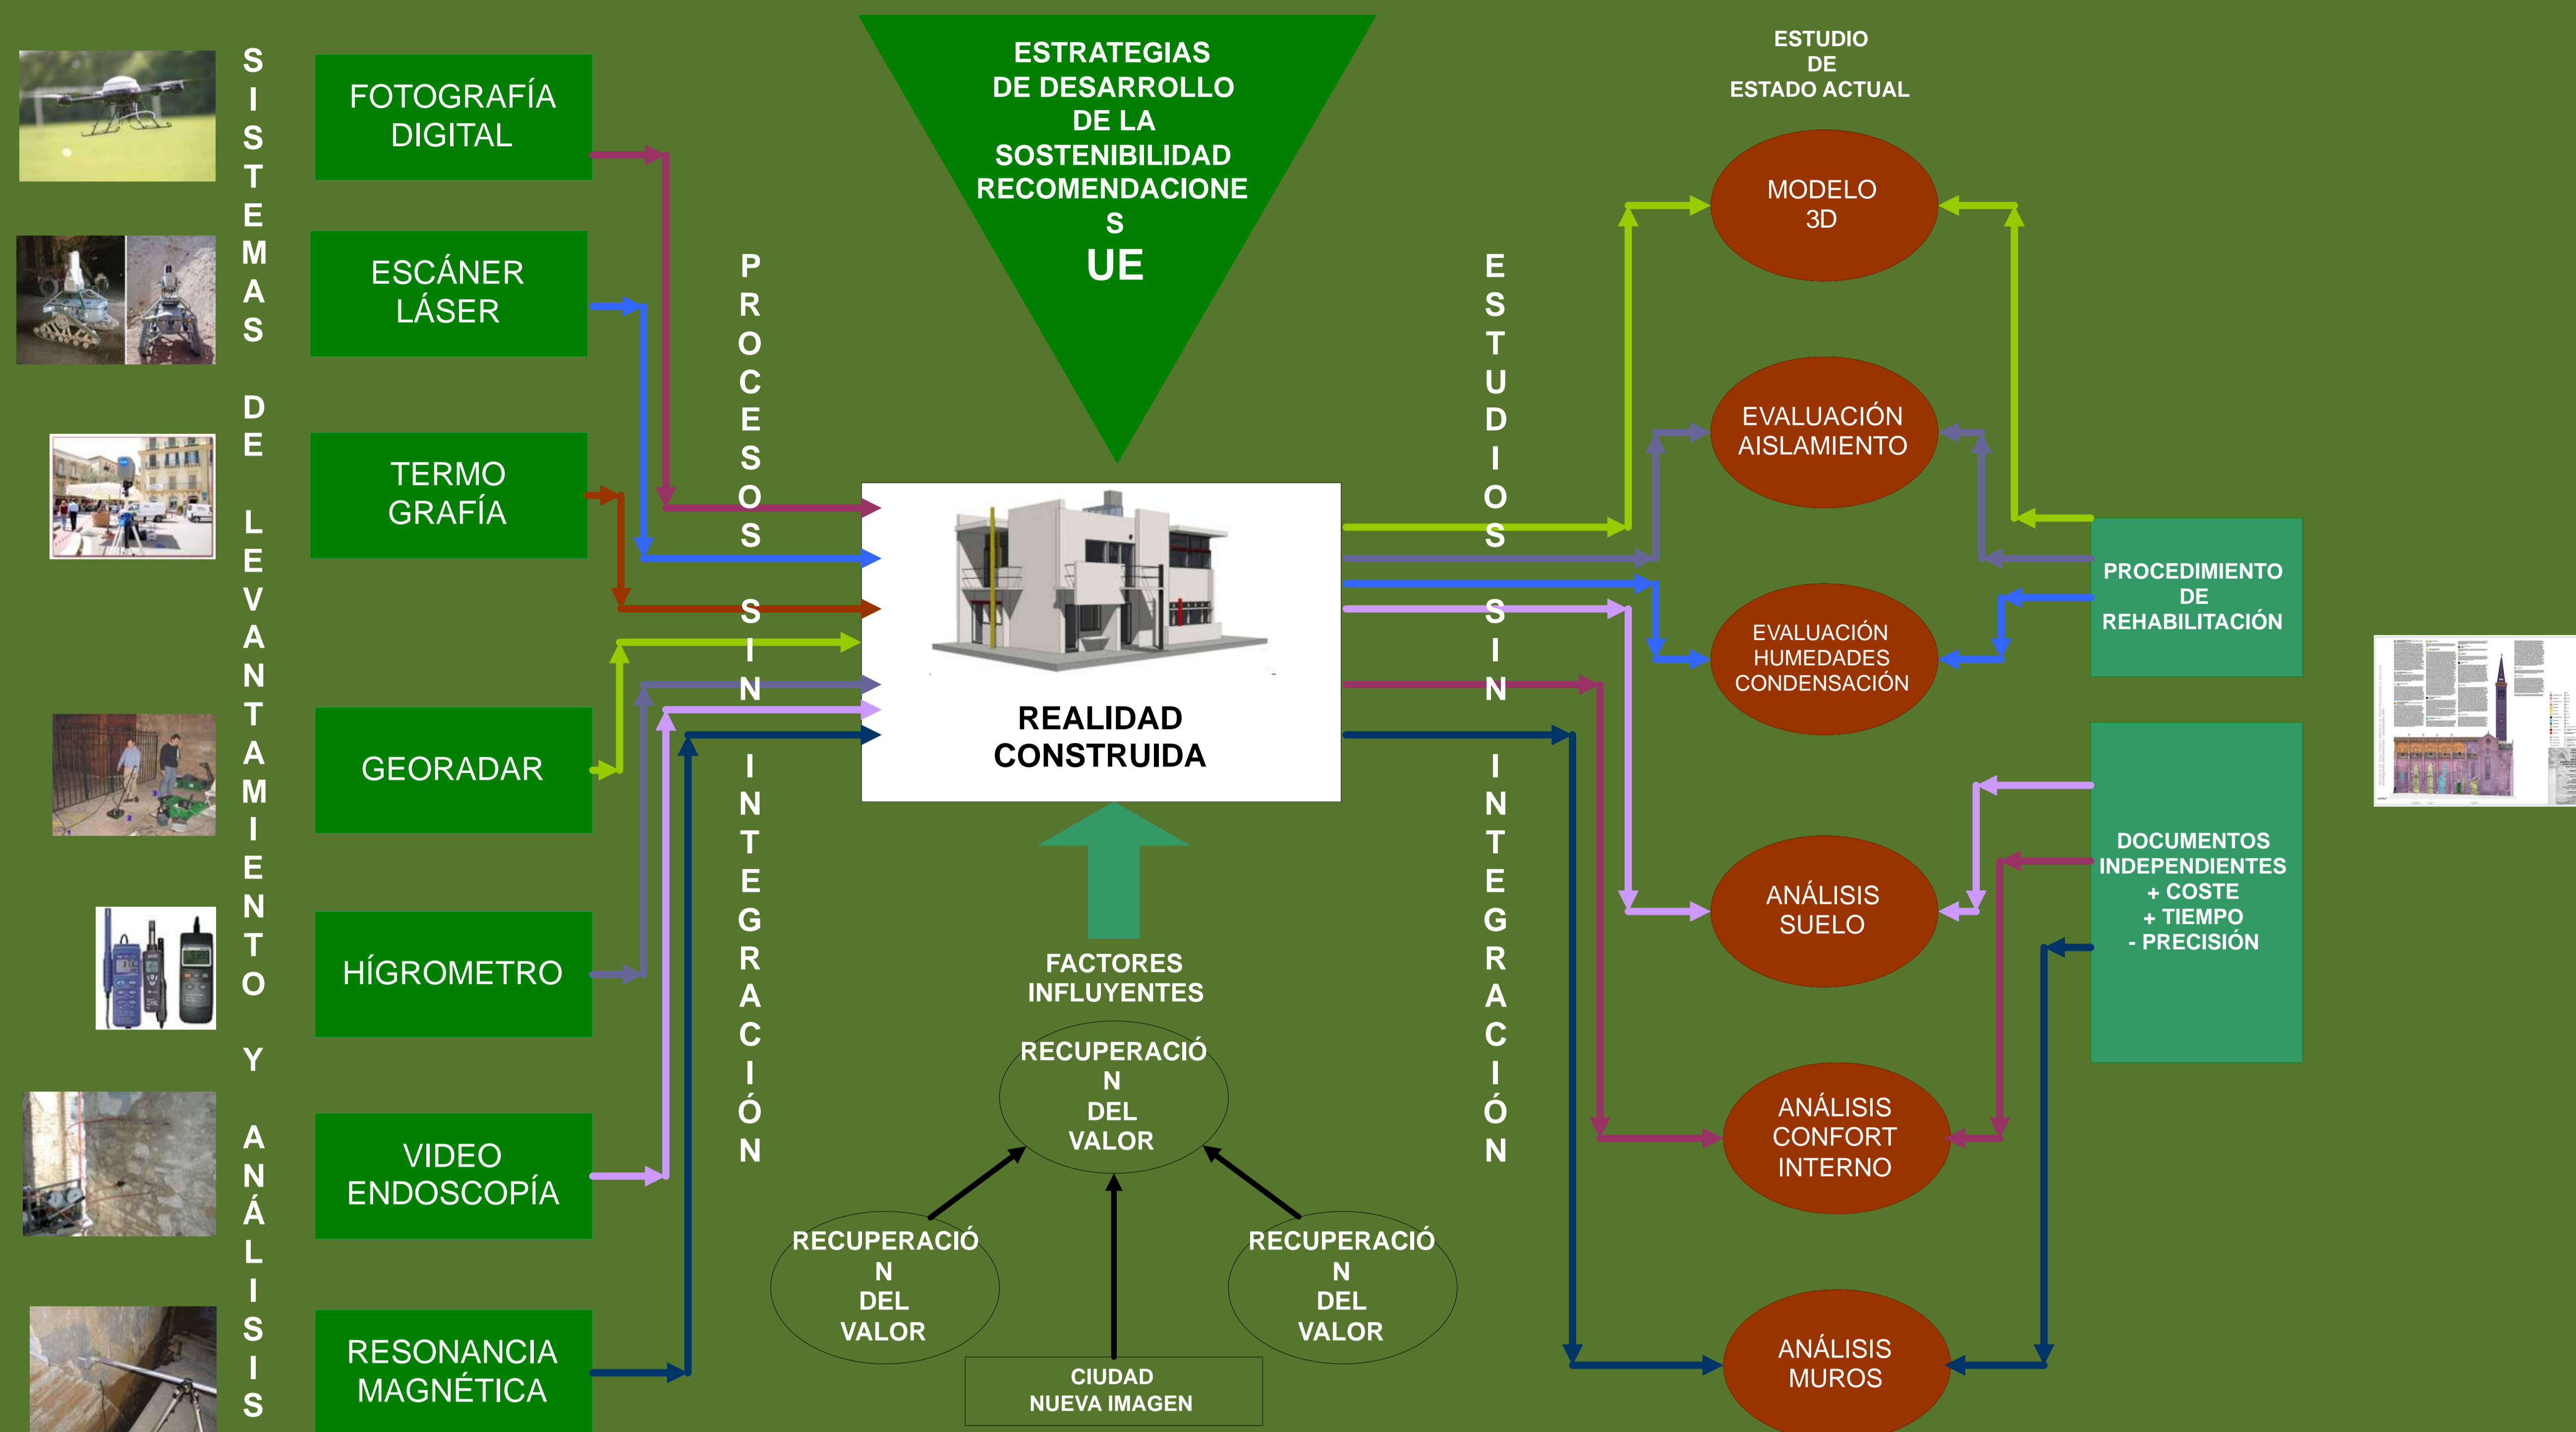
SISTEMAS DE LEVANTAMIENTO Y ANÁLISIS

FOTOGRAFÍA DIGITAL

ESCÁNER LÁSER

TERMO GRAFÍA

GEORADAR

HÍGROMETRO

VIDEO ENDOSCOPÍA

RESONANCIA MAGNÉTICA

PROCESOS SIN INTEGRACIÓN

ESTRATEGIAS DE DESARROLLO DE LA SOSTENIBILIDAD RECOMENDACIONE S

UE

REALIDAD CONSTRUIDA

FACTORES INFLUYENTES

RECUPERACIÓ N DEL VALOR

RECUPERACIÓ N DEL VALOR

RECUPERACIÓ N DEL VALOR

CIUDAD NUEVA IMAGEN

ESTUDIOS SIN INTEGRACIÓN

ESTUDIO DE ESTADO ACTUAL

MODELO 3D

EVALUACIÓN AISLAMIENTO

EVALUACIÓN HUMEDADES CONDENSACIÓN

ANÁLISIS SUELO

ANÁLISIS CONFORT INTERNO

ANÁLISIS MUROS

PROCEDIMIENTO DE REHABILITACIÓN

DOCUMENTOS INDEPENDIENTES + COSTE + TIEMPO - PRECISIÓN